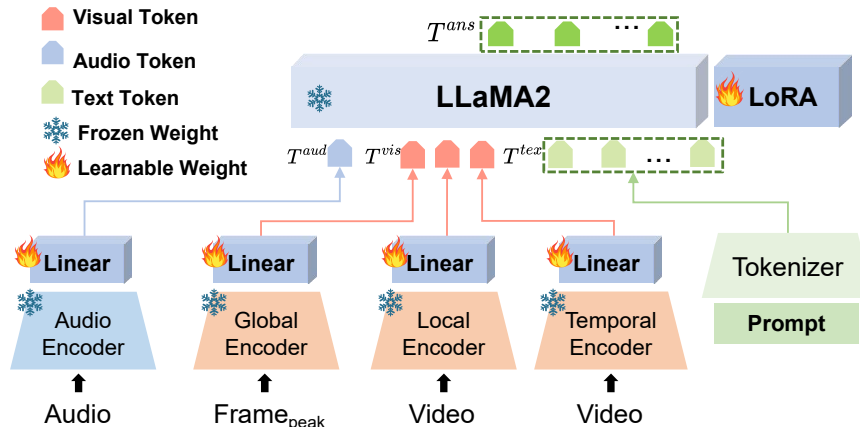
Visual Token
Audio Token
Text Token
Frozen Weight
Learnable Weight

$T^{ans}$ …

LLaMA2

LoRA

$T^{aud}$ $T^{vis}$ $T^{tex}$ …

Linear
Audio Encoder
Audio

Linear
Global Encoder
Frame$_{peak}$

Linear
Local Encoder
Video

Linear
Temporal Encoder
Video

Tokenizer
Prompt